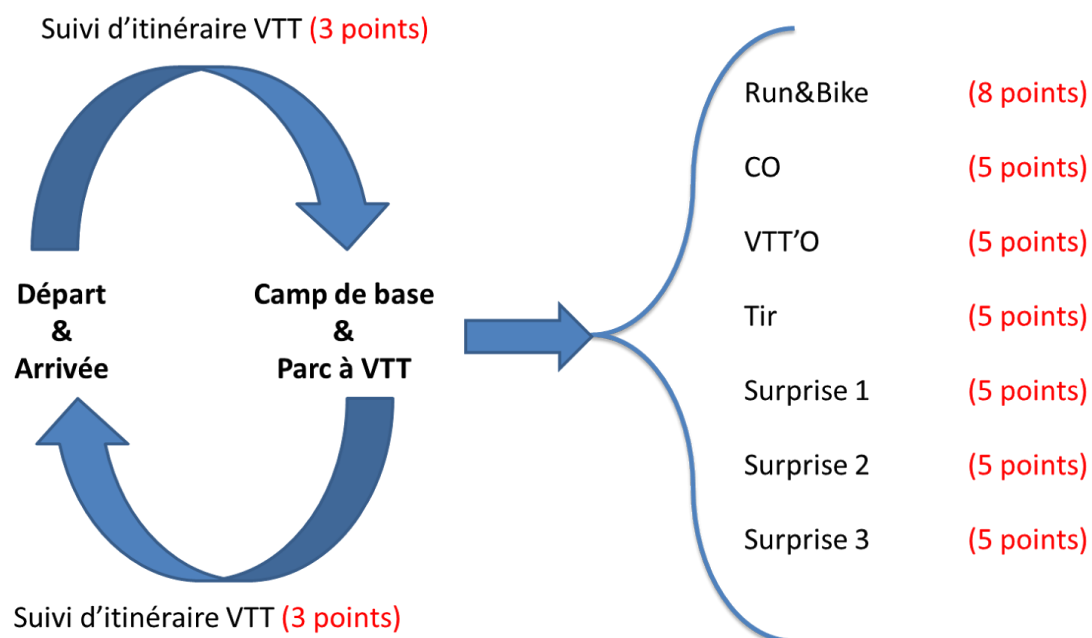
Suivi d'itinéraire VTT (3 points)

Départ
&
Arrivée

Camp de base
&
Parc à VTT

Suivi d'itinéraire VTT (3 points)

Run&Bike (8 points)
CO (5 points)
VTT'O (5 points)
Tir (5 points)
Surprise 1 (5 points)
Surprise 2 (5 points)
Surprise 3 (5 points)